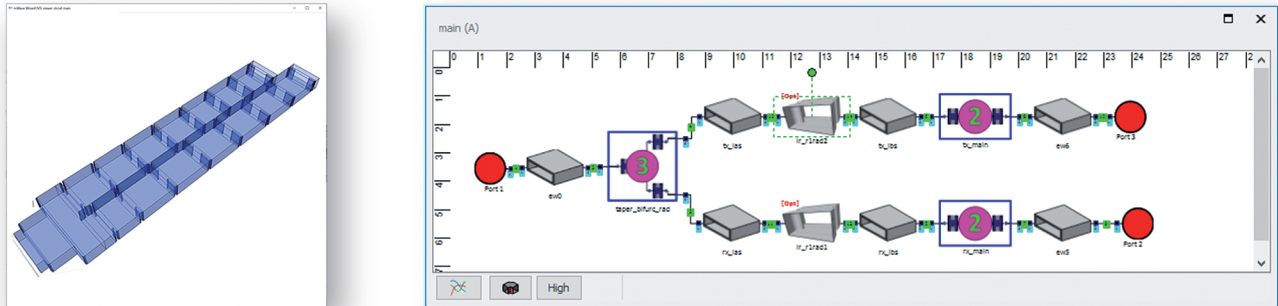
main (A)

0 1 2 3 4 5 6 7 8 9 10 11 12 13 14 15 16 17 18 19 20 21 22 23 24 25 26 27 2

0 1 2 3 4 5 6 7

[Opt]

[Opt]

3

2

2

Port 1

ew0

taper_bifurc_rad

tx_ias

lr_r1rad2

tx_ibs

tx_main

ew6

Port 3

rx_ias

lr_r1rad1

rx_ibs

rx_main

ew5

Port 2

High